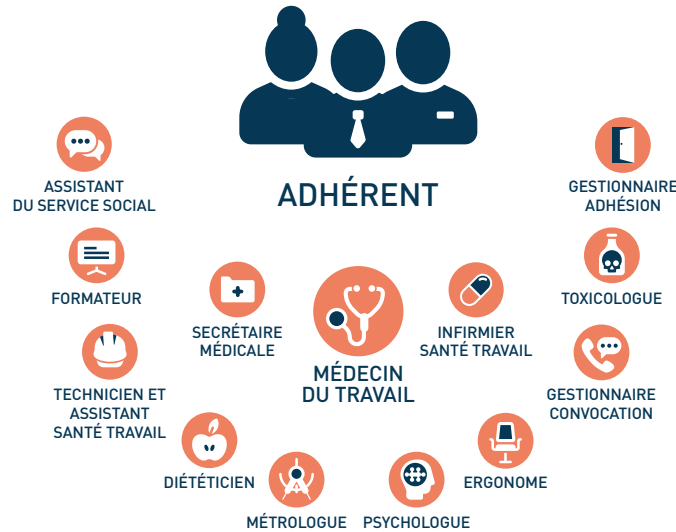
ADHÉRENT

ASSISTANT DU SERVICE SOCIAL

GESTIONNAIRE ADHÉSION

FORMATEUR

TOXICOLOGUE

SECRÉTAIRE MÉDICALE

INFIRMIER SANTÉ TRAVAIL

MÉDECIN DU TRAVAIL

TECHNICIEN ET ASSISTANT SANTÉ TRAVAIL

GESTIONNAIRE CONVOCATION

DIÉTÉTICIEN

ERGONOME

MÉTROLOGUE

PSYCHOLOGUE